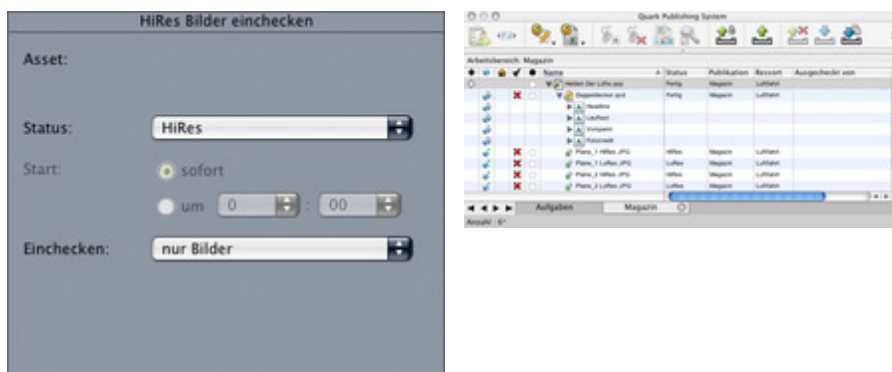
HiRes Bilder einchecken

Asset:

Status: HiRes

Start: sofort

um 0 : 00

Einchecken: nur Bilder

Quark Publishing System

Arbeitsbereich: Magazin

| Name | Status | Publikation | Ressort | Ausgecheckt von |
|---|---|---|---|---|
| Helden Der Lüfte.qxp | Fertig | Magazin | Luftfahrt | |
| Doppelbecker.qcd | Fertig | Magazin | Luftfahrt | |
| Headline | | | | |
| Lauftext | | | | |
| Vorspann | | | | |
| Fotocredit | | | | |
| Plane_1 HiRes.JPG | HiRes | Magazin | Luftfahrt | |
| Plane_1 LoRes.JPG | LoRes | Magazin | Luftfahrt | |
| Plane_2 HiRes.JPG | HiRes | Magazin | Luftfahrt | |
| Plane_2 LoRes.JPG | LoRes | Magazin | Luftfahrt | |

Aufgaben Magazin

Anzahl: 6*